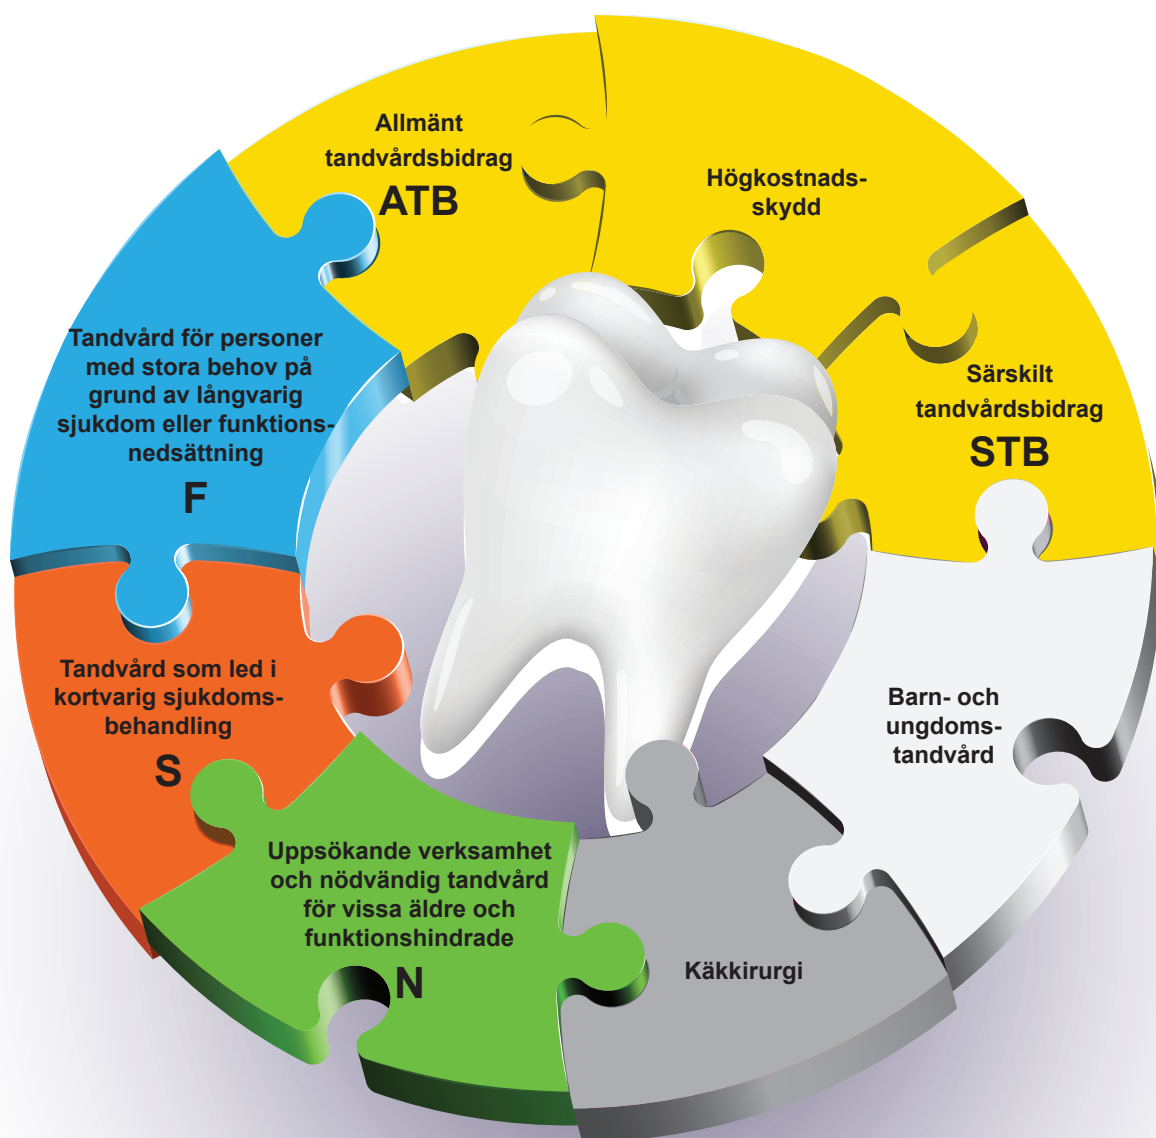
Allmänt tandvårdsbidrag
ATB

Högkostnadsskydd

Särskilt tandvårdsbidrag
STB

Barn- och ungdomstandvård

Käkkirurgi

Uppsökande verksamhet och nödvändig tandvård för vissa äldre och funktionshindrade
N

Tandvård som led i kortvarig sjukdomsbehandling
S

Tandvård för personer med stora behov på grund av långvarig sjukdom eller funktionsnedsättning
F